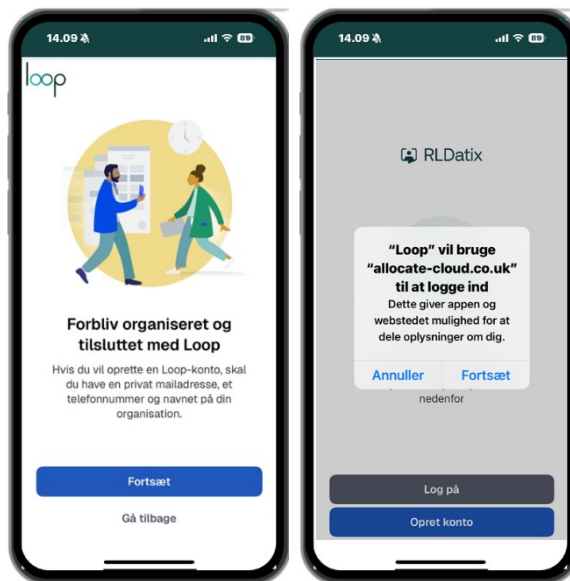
14.09

89

loop

Forbliv organiseret og tilsluttet med Loop

Hvis du vil oprette en Loop-konto, skal du have en privat mailadresse, et telefonnummer og navnet på din organisation.

Fortsæt

Gå tilbage

14.09

89

RLDatix

“Loop” vil bruge “allocate-cloud.co.uk” til at logge ind

Dette giver appen og webstedet mulighed for at dele oplysninger om dig.

Annuller

Fortsæt

nedenfor

Log på

Opret konto